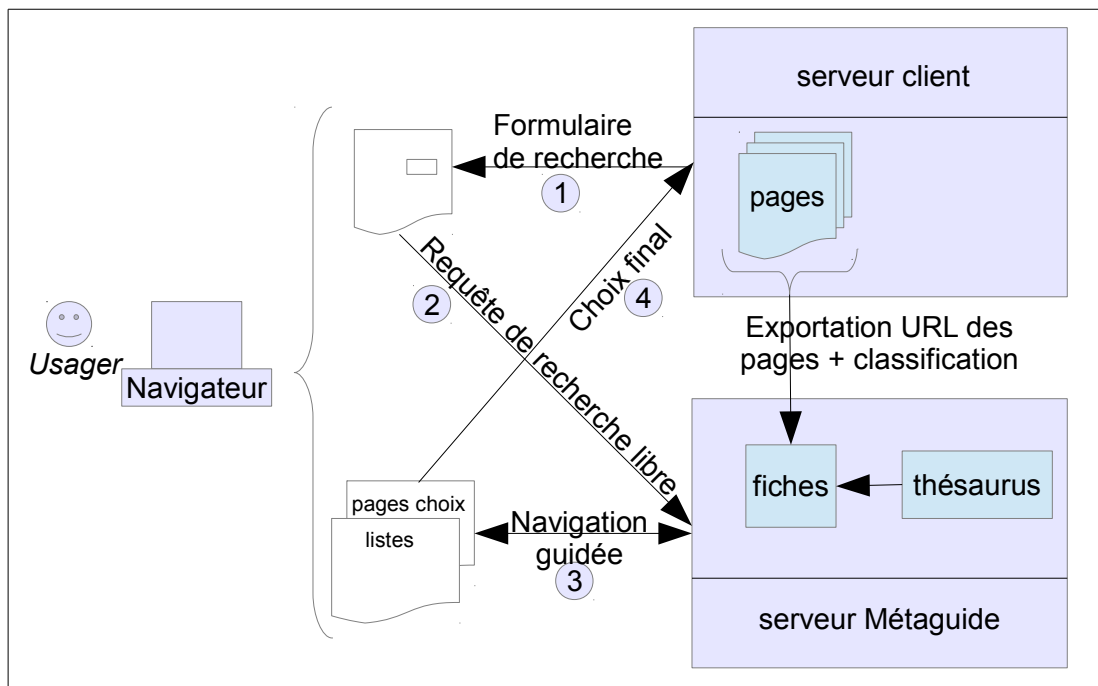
serveur client

Formulaire de recherche

1

pages

Requête de recherche libre

2

Choix final

4

Usager

Navigateur

Exportation URL des pages + classification

fiches

thésaurus

pages choix

listes

Navigation guidée

3

serveur Métaguide